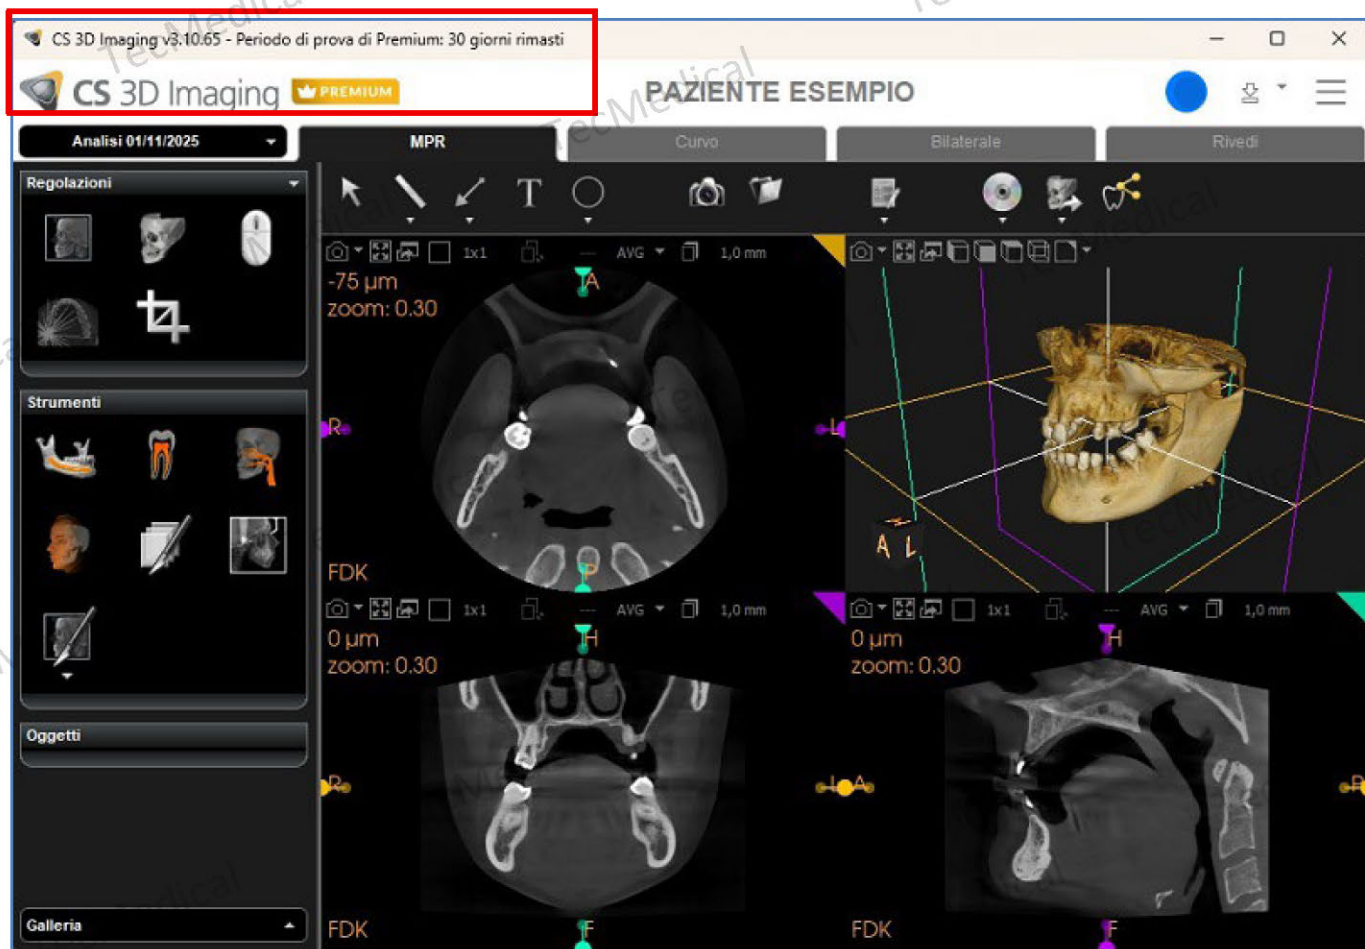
CS 3D Imaging v3.10.65 - Periodo di prova di Premium: 30 giorni rimasti

CS 3D Imaging PREMIUM

PAZIENTE ESEMPIO

Analisi 01/11/2025

MPR

Curvo

Bilaterale

Rivedi

Regolazioni

Strumenti

Oggetti

Galleria

T

1x1 --- AVG 1,0 mm

-75 µm
zoom: 0.30

A

R

L

P

FDK

A L

1x1 --- AVG 1,0 mm

0 µm
zoom: 0.30

H

R

L

F

FDK

1x1 --- AVG 1,0 mm

0 µm
zoom: 0.30

H

A

P

F

FDK